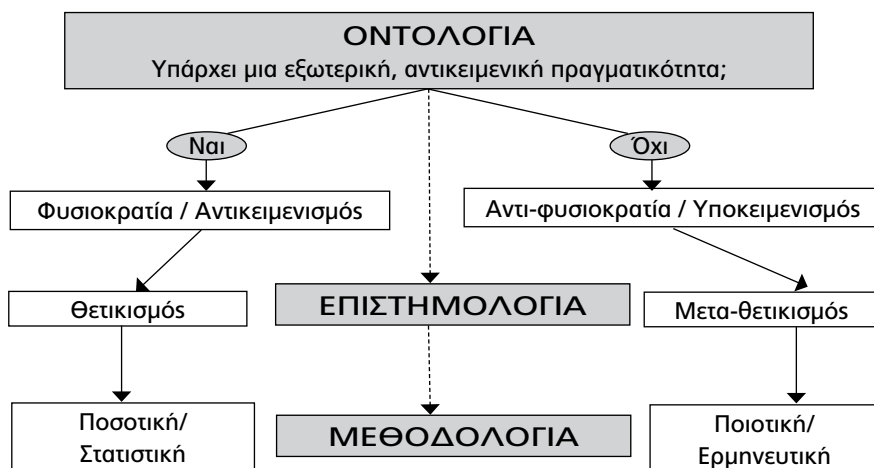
ΟΝΤΟΛΟΓΙΑ
Υπάρχει μια εξωτερική, αντικειμενική πραγματικότητα;

Ναι

Όχι

Φυσιοκρατία / Αντικειμενισμός

Αντι-φυσιοκρατία / Υποκειμενισμός

Θετικισμός

ΕΠΙΣΤΗΜΟΛΟΓΙΑ

Μετα-θετικισμός

Ποσοτική/ Στατιστική

ΜΕΘΟΔΟΛΟΓΙΑ

Ποιοτική/ Ερμηνευτική